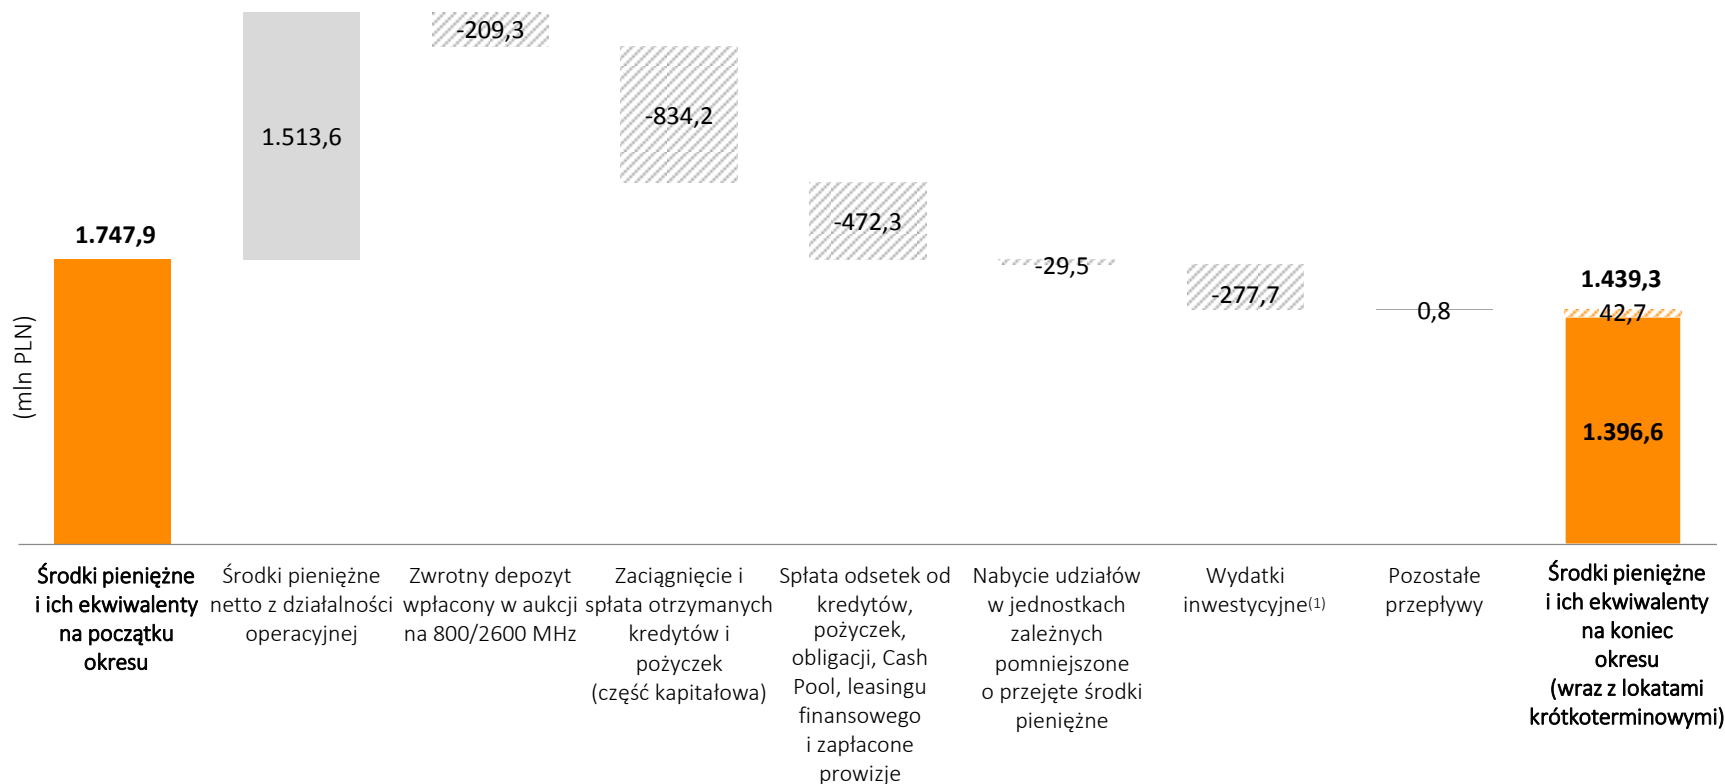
(mln PLN)

1.747,9
1.513,6
-209,3
-834,2
-472,3
-29,5
-277,7
0,8
1.439,3
42,7
1.396,6

Środki pieniężne i ich ekwiwalenty na początku okresu

Środki pieniężne netto z działalności operacyjnej

Zwrotny depozyt wpłacony w aukcji na 800/2600 MHz

Zaciągnięcie i spłata otrzymanych kredytów i pożyczek (część kapitałowa)

Spłata odsetek od kredytów, pożyczek, obligacji, Cash Pool, leasingu finansowego i zapłacone prowizje

Nabycie udziałów w jednostkach zależnych pomniejszone o przejęte środki pieniężne

Wydatki inwestycyjne(1)

Pozostałe przepływy

Środki pieniężne i ich ekwiwalenty na koniec okresu (wraz z lokatami krótkoterminowymi)